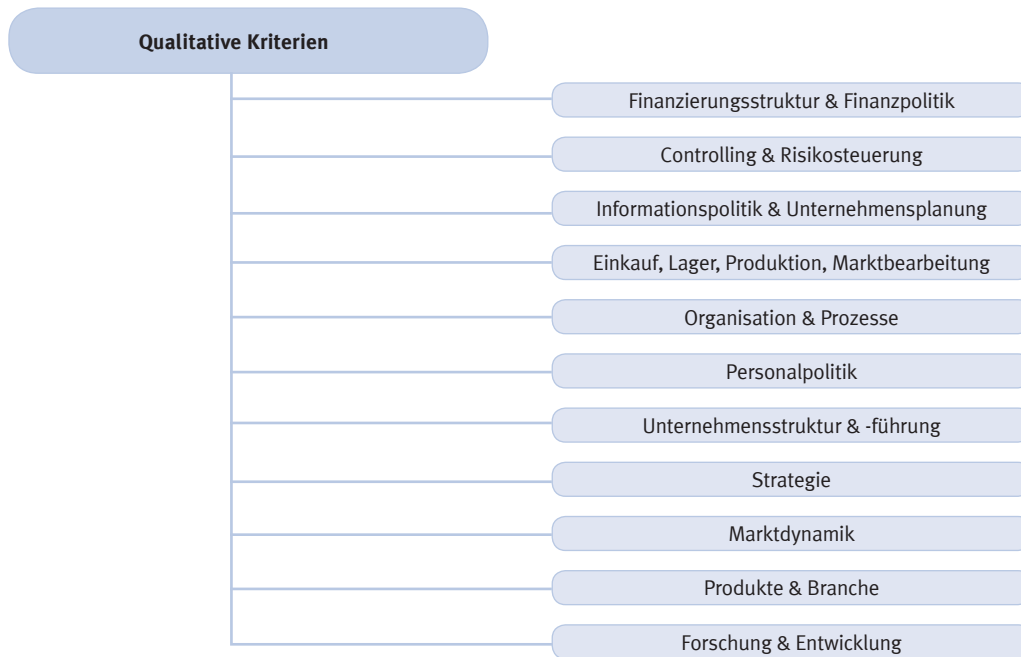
Qualitative Kriterien

Finanzierungsstruktur & Finanzpolitik

Controlling & Risikosteuerung

Informationspolitik & Unternehmensplanung

Einkauf, Lager, Produktion, Marktbearbeitung

Organisation & Prozesse

Personalpolitik

Unternehmensstruktur & -führung

Strategie

Marktdynamik

Produkte & Branche

Forschung & Entwicklung